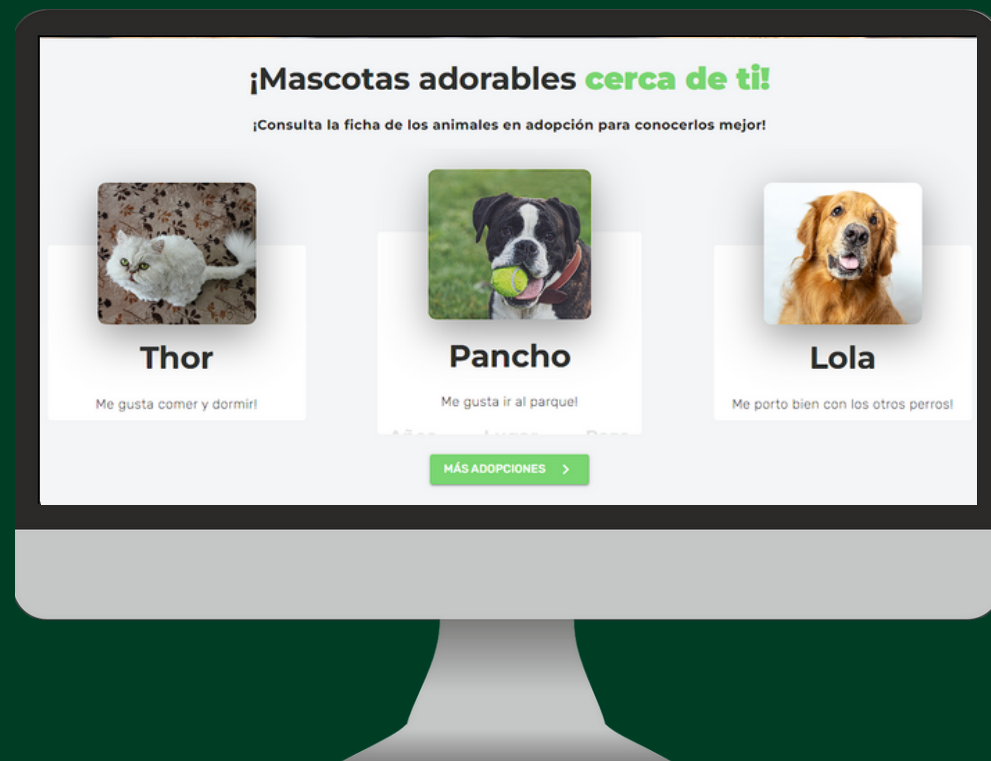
¡Mascotas adorables cerca de ti!

¡Consulta la ficha de los animales en adopción para conocerlos mejor!

Thor

Me gusta comer y dormir!

Pancho

Me gusta ir al parque!

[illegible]

Lola

Me porto bien con los otros perros!

MÁS ADOPCIONES ›